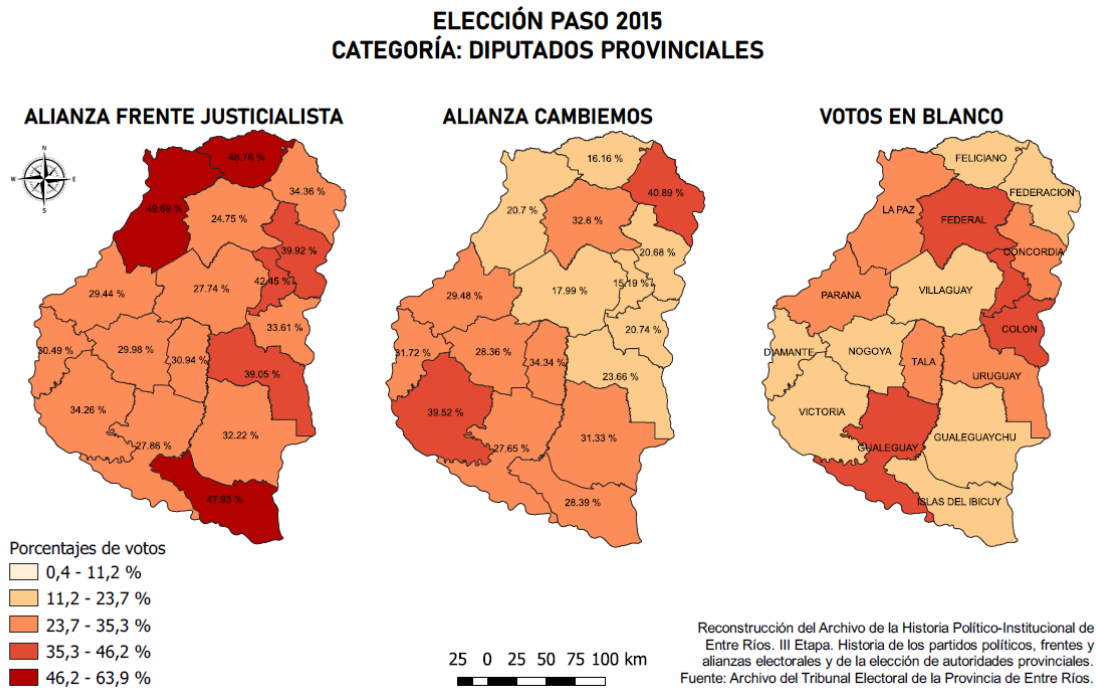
ELECCIÓN PASO 2015
CATEGORÍA: DIPUTADOS PROVINCIALES

ALIANZA FRENTE JUSTICIALISTA

N
W
E
S

48.76 %
34.36 %
49.69 %
24.75 %
39.92 %
42.45 %
29.44 %
27.74 %
33.61 %
30.49 %
29.98 %
30.94 %
39.05 %
34.26 %
27.86 %
32.22 %
47.93 %

ALIANZA CAMBIEMOS

16.16 %
40.89 %
20.7 %
32.6 %
20.68 %
29.48 %
17.99 %
15.19 %
20.74 %
31.72 %
28.36 %
34.34 %
23.66 %
39.52 %
27.65 %
31.33 %
28.39 %

VOTOS EN BLANCO

FELICIANO
FEDERACION
LA PAZ
FEDERAL
CONCORDIA
PARANA
VILLAGUAY
COLON
DIAMANTE
NOGOYA
TALA
URUGUAY
VICTORIA
GUALEGUAY
GUALEGUAYCHU
ISLAS DEL IBICUY

Porcentajes de votos
0,4 - 11,2 %
11,2 - 23,7 %
23,7 - 35,3 %
35,3 - 46,2 %
46,2 - 63,9 %

25 0 25 50 75 100 km

Reconstrucción del Archivo de la Historia Político-Institucional de Entre Ríos. III Etapa. Historia de los partidos políticos, frentes y alianzas electorales y de la elección de autoridades provinciales.
Fuente: Archivo del Tribunal Electoral de la Provincia de Entre Ríos.